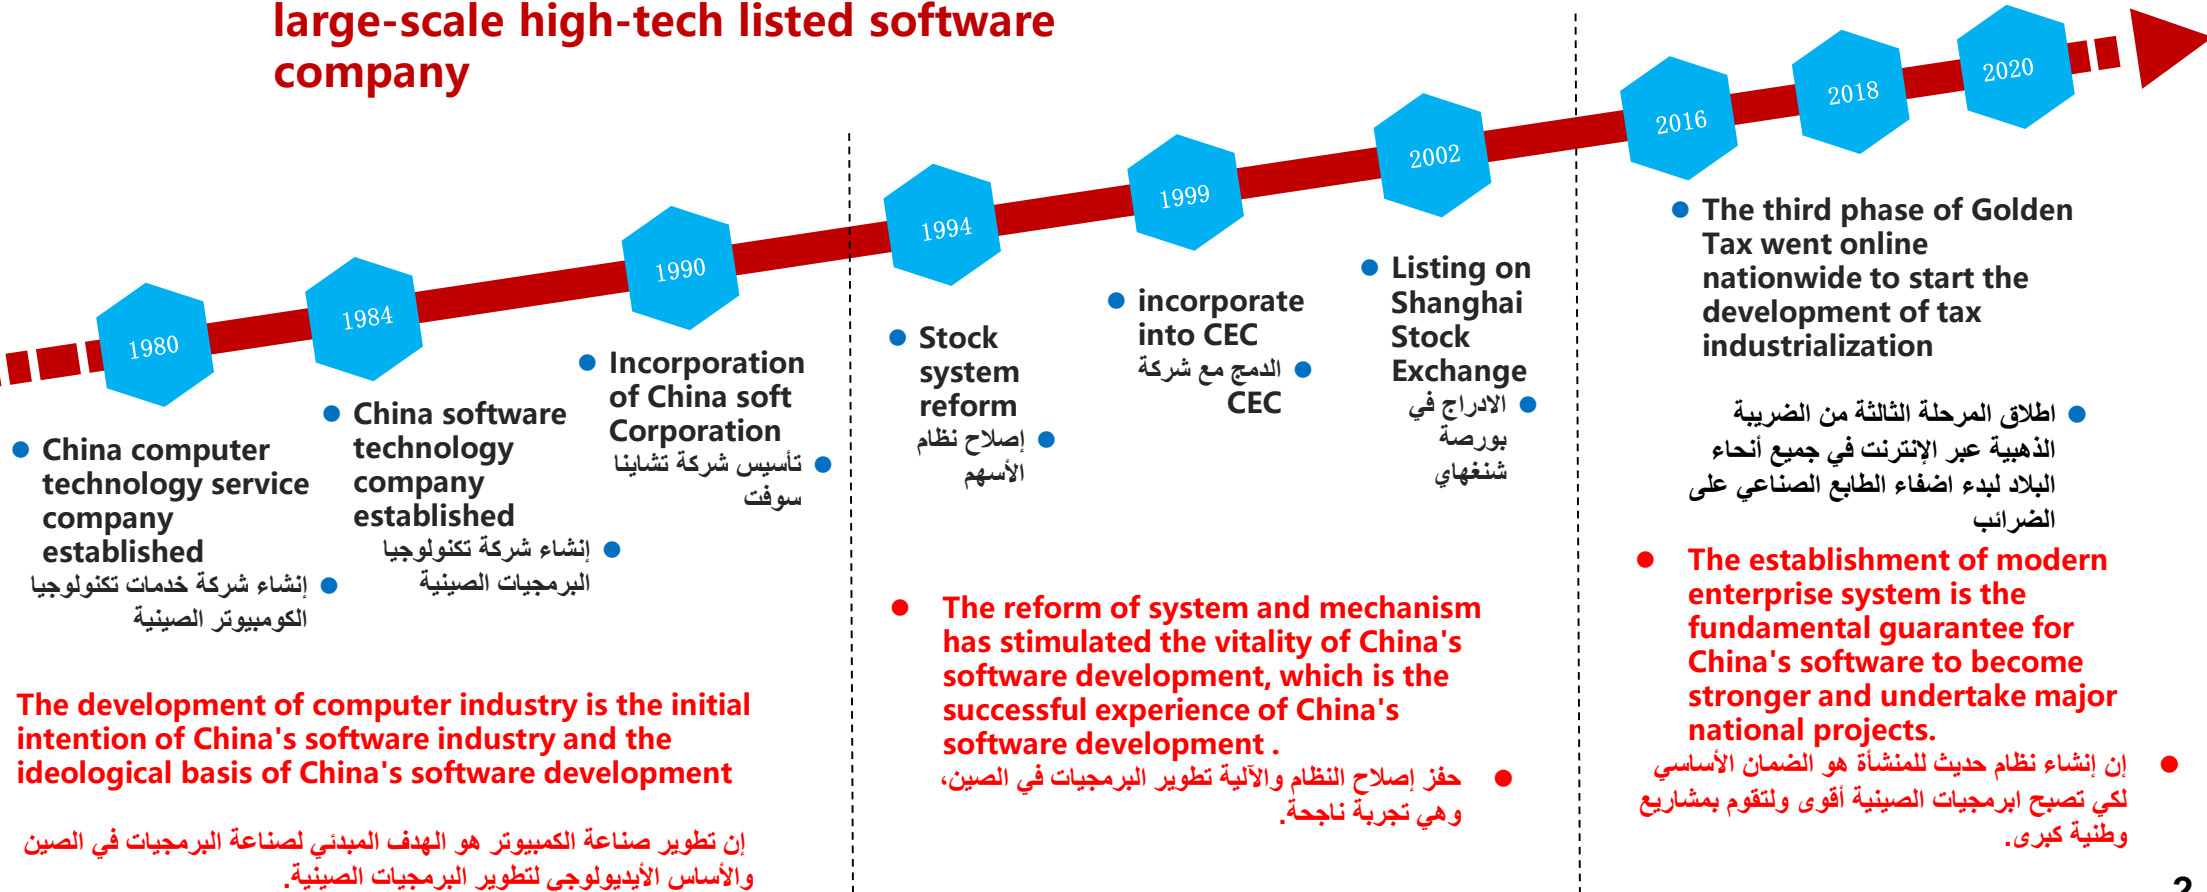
large-scale high-tech listed software company

1980
1984
1990
1994
1999
2002
2016
2018
2020

China computer technology service company established
إنشاء شركة خدمات تكنولوجيا الكومبيوتر الصينية

China software technology company established
إنشاء شركة تكنولوجيا البرمجيات الصينية

Incorporation of China soft Corporation
تأسيس شركة تشاينا سوفت

Stock system reform
إصلاح نظام الأسهم

incorporate into CEC
الدمج مع شركة CEC

Listing on Shanghai Stock Exchange
الادراج في بورصة شنغهاي

The third phase of Golden Tax went online nationwide to start the development of tax industrialization
اطلاق المرحلة الثالثة من الضريبة الذهبية عبر الإنترنت في جميع أنحاء البلاد لبدء اضفاء الطابع الصناعي على الضرائب

The development of computer industry is the initial intention of China's software industry and the ideological basis of China's software development
إن تطوير صناعة الكمبيوتر هو الهدف المبدئي لصناعة البرمجيات في الصين والأساس الأيديولوجي لتطوير البرمجيات الصينية.

The reform of system and mechanism has stimulated the vitality of China's software development, which is the successful experience of China's software development .
حفز إصلاح النظام والآلية تطوير البرمجيات في الصين، وهي تجربة ناجحة.

The establishment of modern enterprise system is the fundamental guarantee for China's software to become stronger and undertake major national projects.
إن إنشاء نظام حديث للمنشأة هو الضمان الأساسي لكي تصبح ابرمجيات الصينية أقوى ولتقوم بمشاريع وطنية كبرى.

2